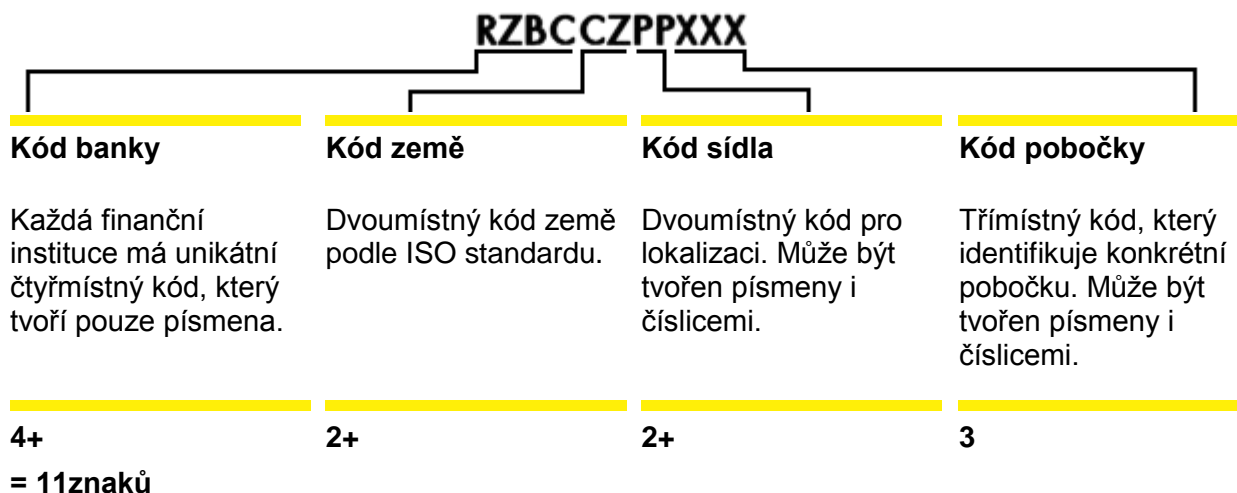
RZBCCZPPXXX

Kód banky

Každá finanční instituce má unikátní čtyřmístný kód, který tvoří pouze písmena.

Kód země

Dvoumístný kód země podle ISO standardu.

Kód sídla

Dvoumístný kód pro lokalizaci. Může být tvořen písmeny i číslicemi.

Kód pobočky

Třímístný kód, který identifikuje konkrétní pobočku. Může být tvořen písmeny i číslicemi.

4+

2+

2+

3

= 11znaků